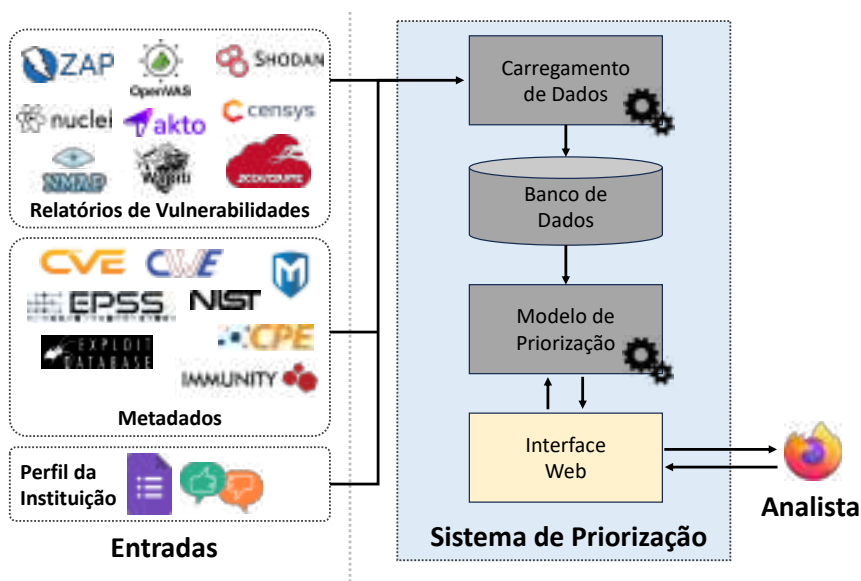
ZAP
OpenVAS
SHODAN
nuclei
akto
censys
NMAP
Wapiti
Relatórios de Vulnerabilidades

CVE
CWE
EPSS
NIST
EXPLOIT DATABASE
CPE
IMMUNITY
Metadados

Perfil da Instituição

Entradas

Carregamento de Dados

Banco de Dados

Modelo de Priorização

Interface Web

Sistema de Priorização

Analista